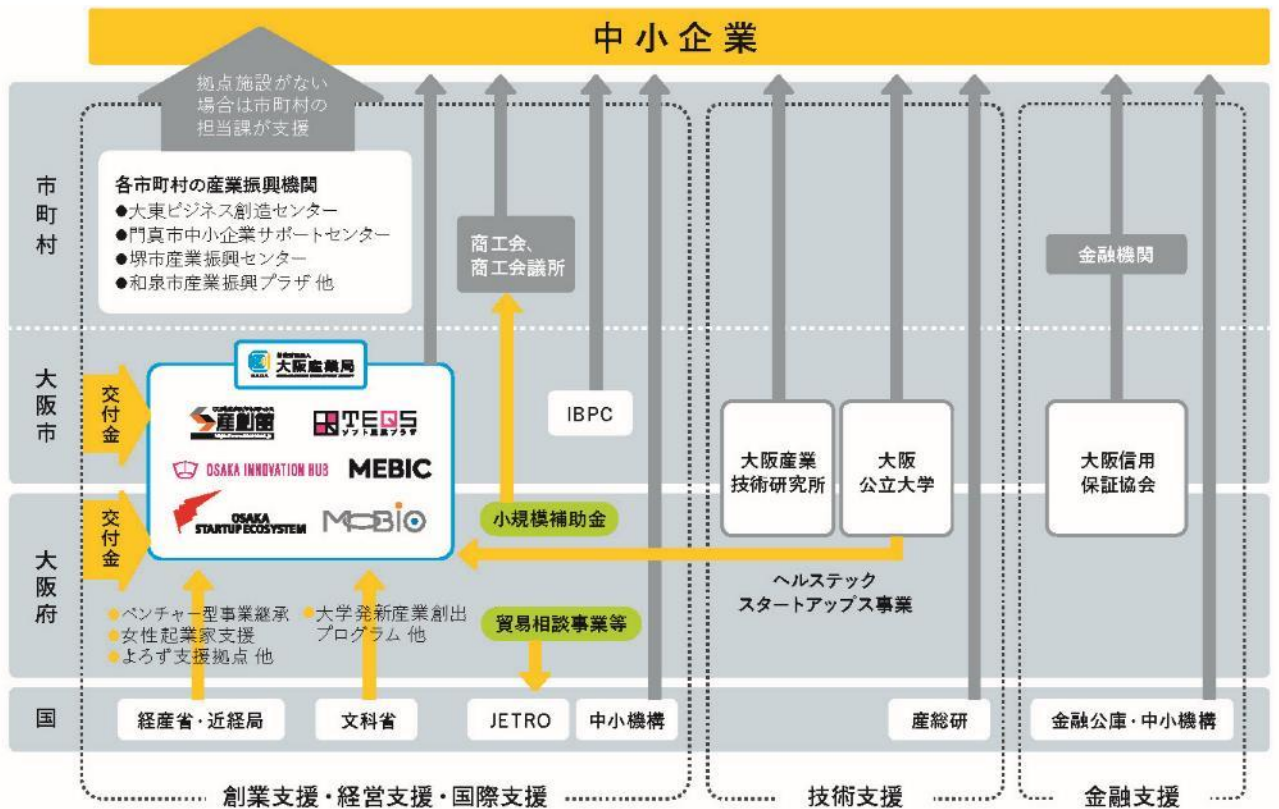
中小企業

拠点施設がない場合は市町村の担当課が支援

市町村

各市町村の産業振興機関
●大東ビジネス創造センター
●門真市中小企業サポートセンター
●堺市産業振興センター
●和泉市産業振興プラザ 他

商工会、商工会議所

金融機関

大阪市

交付金

大阪産業局

産創館

TEQS ソフト産業プラザ

OSAKA INNOVATION HUB

MEBIC

OSAKA STARTUP ECOSYSTEM

MOBIO

IBPC

大阪産業技術研究所

大阪公立大学

大阪信用保証協会

大阪府

交付金

小規模補助金

ヘルステック スタートアップス事業

●ベンチャー型事業継承
●女性起業家支援
●よろず支援拠点 他

●大学発新産業創出プログラム 他

貿易相談事業等

国

経産省・近経局

文科省

JETRO

中小機構

産総研

金融公庫・中小機構

創業支援・経営支援・国際支援

技術支援

金融支援